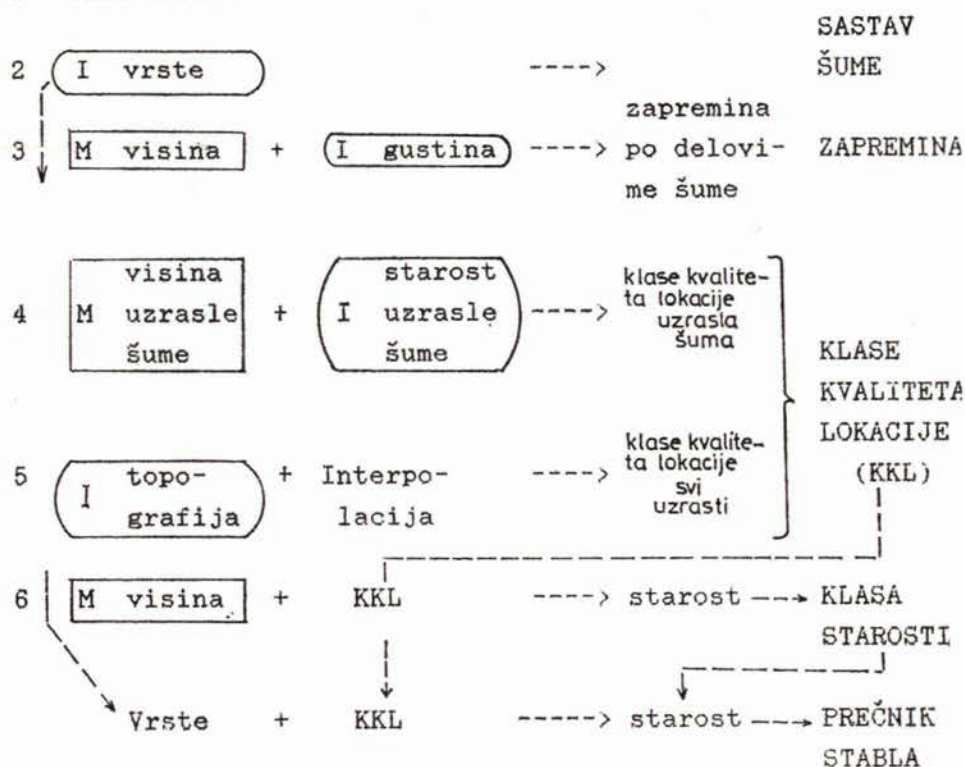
SASTAV ŠUME

2 I vrste ----> SASTAV ŠUME

3 M visina + I gustina ----> zapremina po delovime šume ZAPREMINA

4 M visina uzrasle šume + I starost uzrasle šume ----> klase kvaliteta lokacije uzrasla šuma

5 I topografija + Interpolacija ----> klase kvalíteta lokacije svi uzrasti

KLASE KVALITETA LOKACIJE (KKL)

6 M visina + KKL ----> starost ——> KLASA STAROSTI

Vrste + KKL ----> starost ——> PREČNIK STABLA